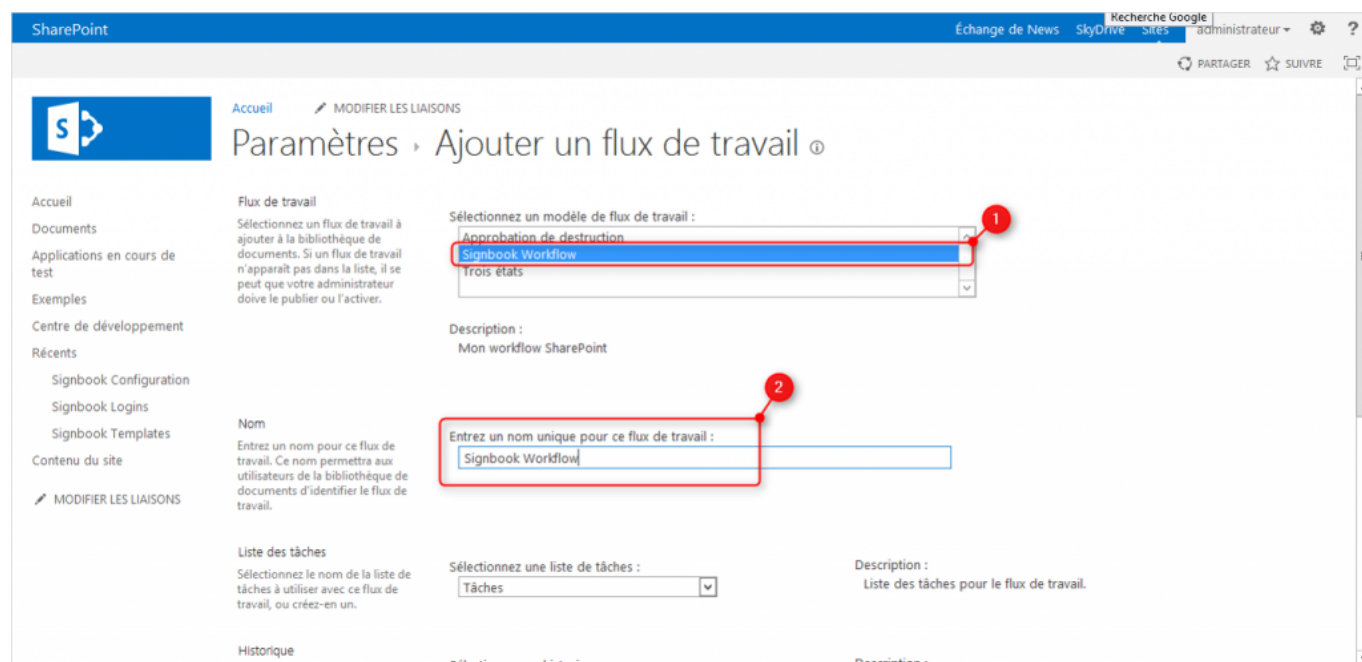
SharePoint

Échange de News SkyDrive Sites Recherche Google administrateur ?

PARTAGER SUIVRE

Accueil MODIFIER LES LIAISONS

Paramètres › Ajouter un flux de travail ⓘ

Accueil
Documents
Applications en cours de test
Exemples
Centre de développement
Récents
Signbook Configuration
Signbook Logins
Signbook Templates
Contenu du site
MODIFIER LES LIAISONS

Flux de travail
Sélectionnez un flux de travail à ajouter à la bibliothèque de documents. Si un flux de travail n'apparaît pas dans la liste, il se peut que votre administrateur doive le publier ou l'activer.

Sélectionnez un modèle de flux de travail :
Approbation de destruction
Signbook Workflow
Trois états

1

Description :
Mon workflow SharePoint

2

Nom
Entrez un nom pour ce flux de travail. Ce nom permettra aux utilisateurs de la bibliothèque de documents d'identifier le flux de travail.

Entrez un nom unique pour ce flux de travail :
Signbook Workflow

Liste des tâches
Sélectionnez le nom de la liste de tâches à utiliser avec ce flux de travail, ou créez-en un.

Sélectionnez une liste de tâches :
Tâches

Description :
Liste des tâches pour le flux de travail.

Historique
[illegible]
Description :